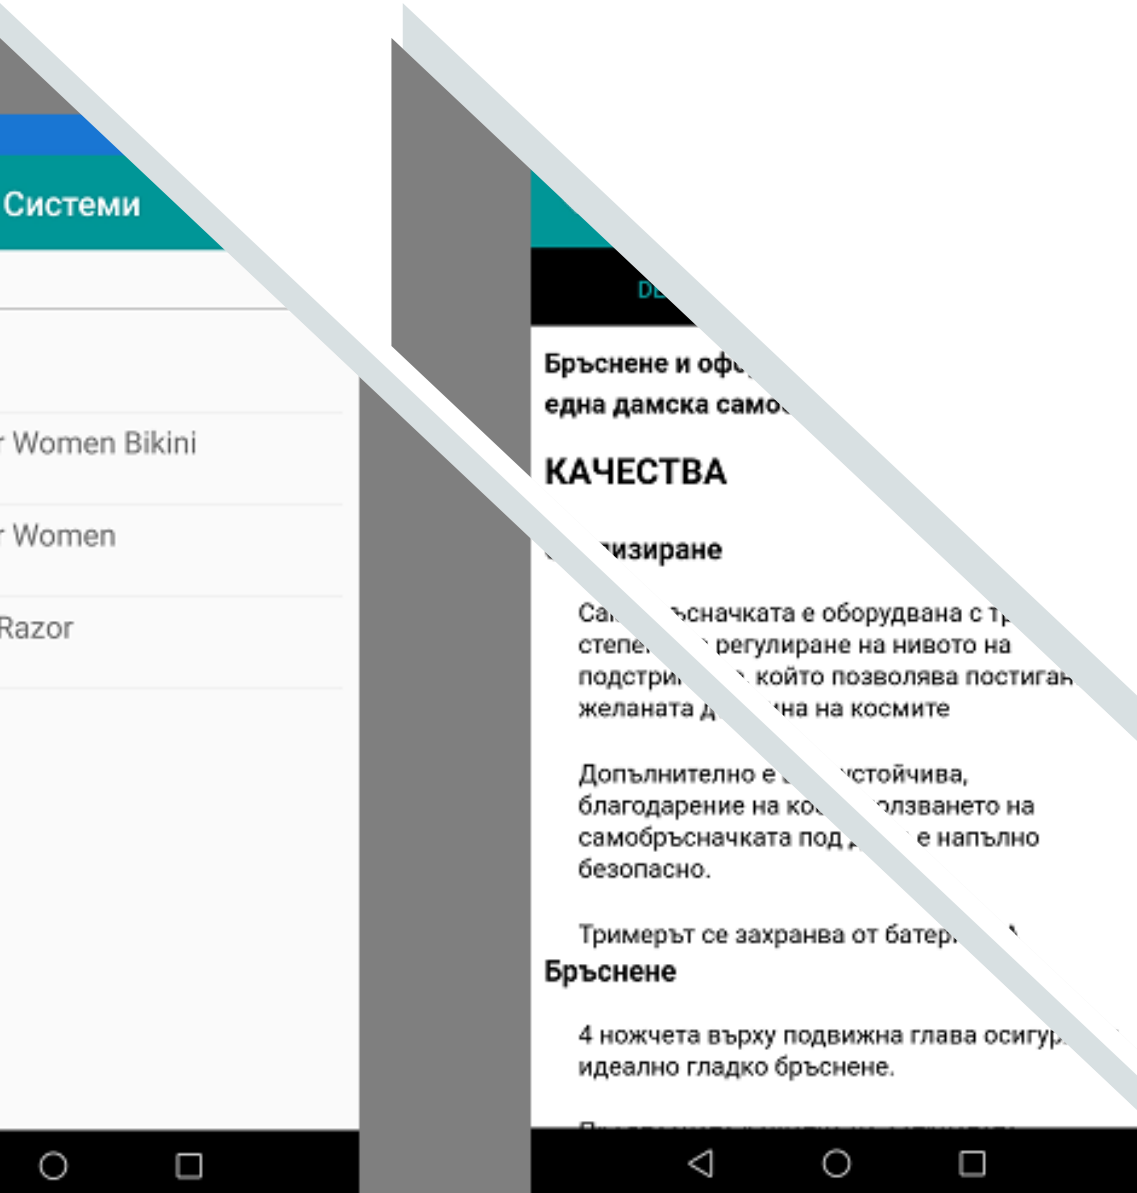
Системи

r Women Bikini

r Women

Razor

DE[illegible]

Бръснене и офо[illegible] една дамска само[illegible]

КАЧЕСТВА

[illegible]изиране

Са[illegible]ъсначката е оборудвана с т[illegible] степе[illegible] регулиране на нивото на подстри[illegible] който позволява постиган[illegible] желаната д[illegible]на на космите

Допълнително е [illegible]устойчива, благодарение на ко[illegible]олзването на самобръсначката под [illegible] е напълно безопасно.

Тримерът се захранва от батер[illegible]

Бръснене

4 ножчета върху подвижна глава осигу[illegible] идеално гладко бръснене.